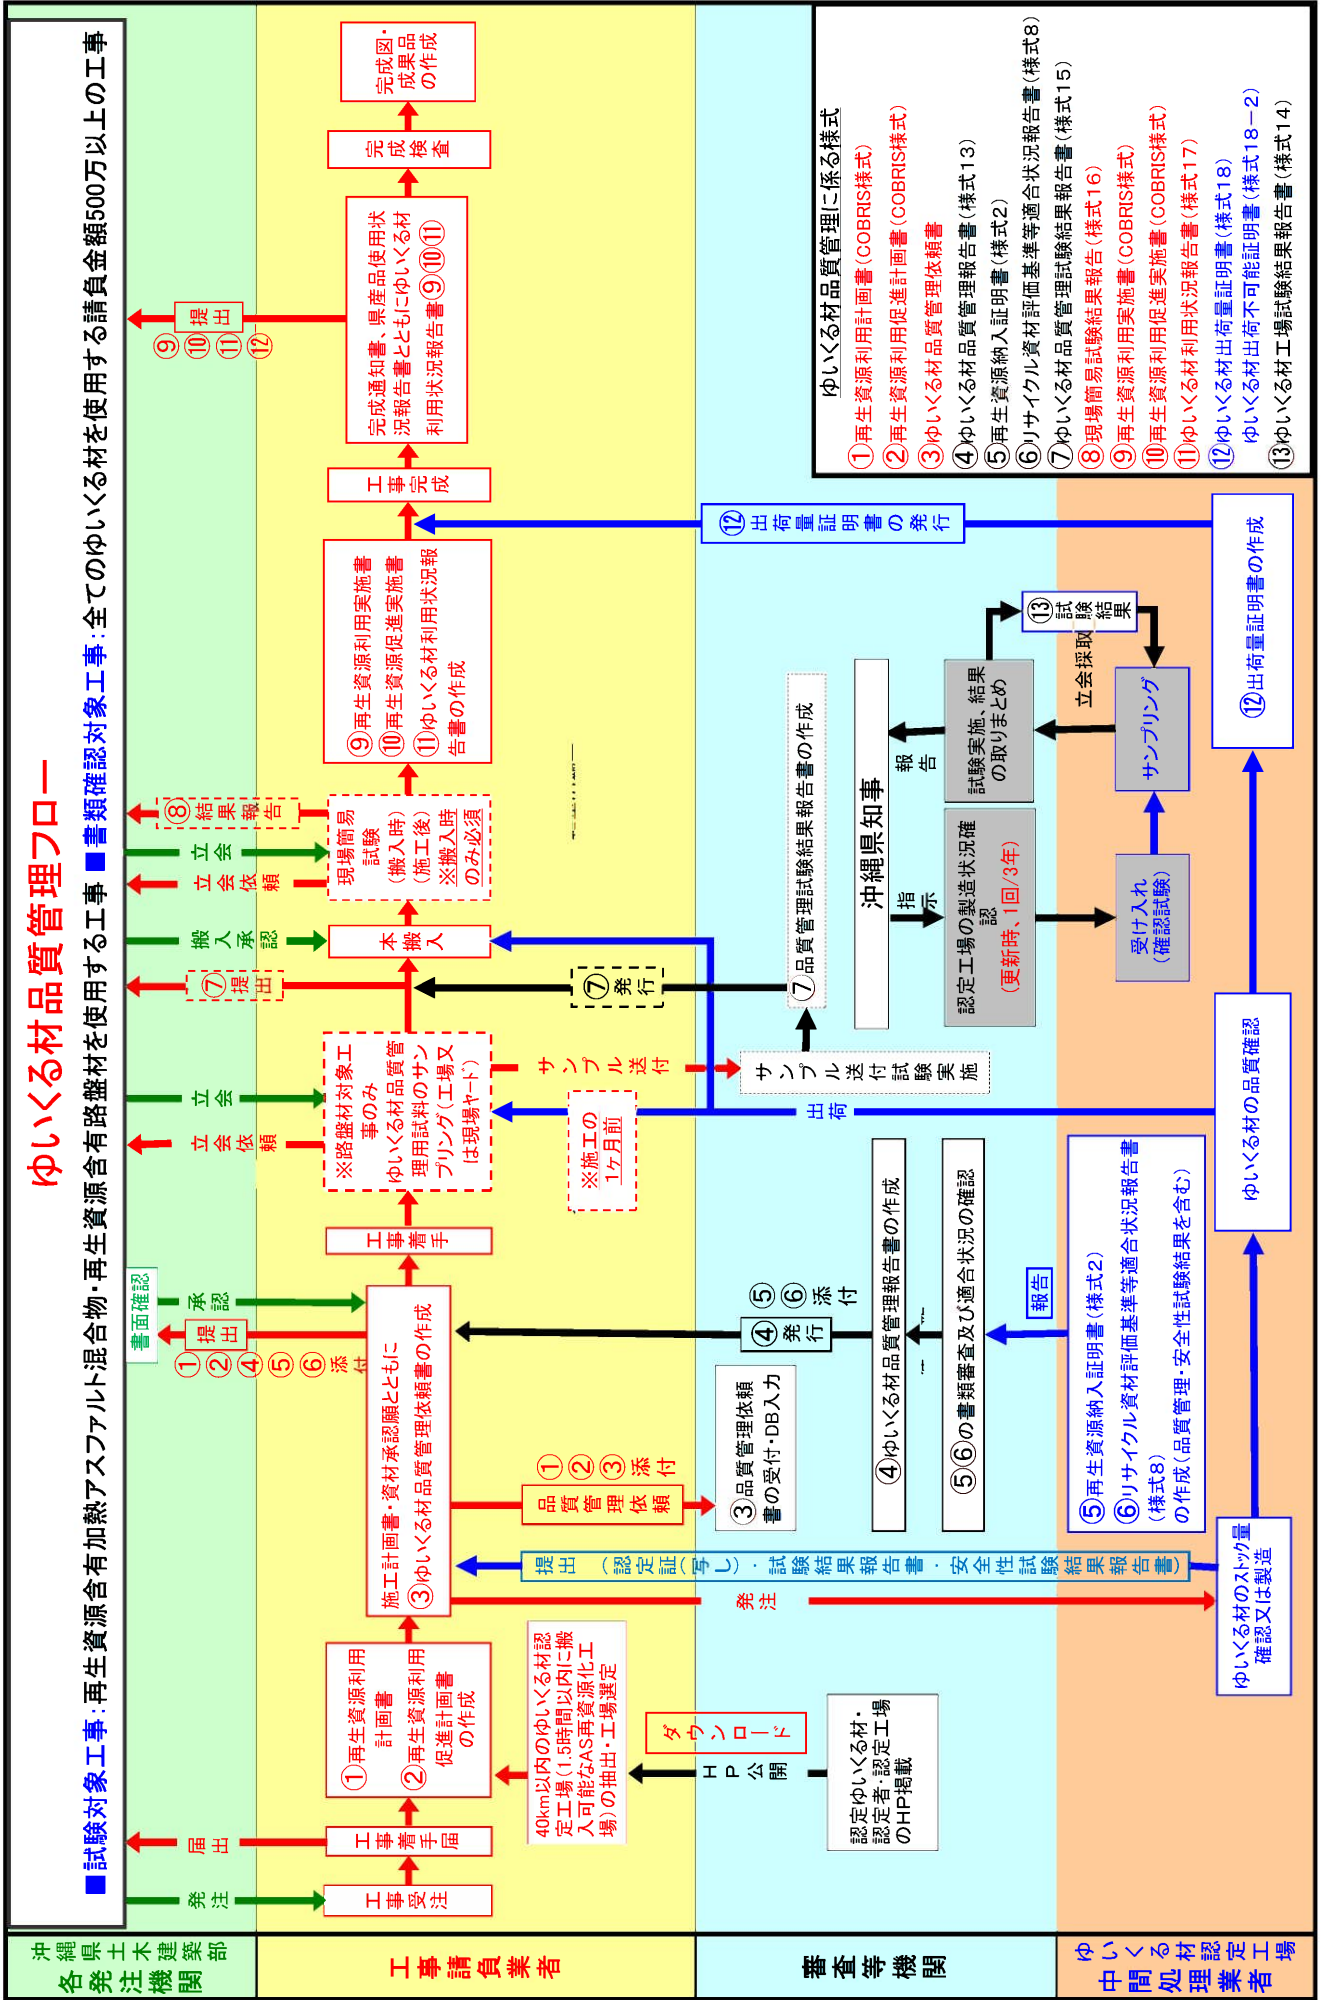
ゆいくる材品質管理フロー

■試験対象工事：再生資源含有加熱アスファルト混合物・再生資源含有路盤材を使用する工事 ■書類確認対象工事：全てのゆいくる材を使用する請負金額500万以上の工事

沖縄県土木建築部 各発注機関

工事請負業者

審査等機関

ゆいくる材認定工場 中間処理業者

発注

工事受注

届出

工事着手届

①再生資源利用計画書
②再生資源利用促進計画書の作成

40km以内のゆいくる材認定工場（1.5時間以内に搬入可能なAS再資源化工場）の抽出・工場選定

ダウンロード

HP公開

認定ゆいくる材・認定者・認定工場のHP掲載

施工計画書・資材承認願とともに③ゆいくる材品質管理依頼書の作成

発注

ゆいくる材のストック量確認又は製造

提出（認定証（写し）・試験結果報告書・安全性試験結果報告書）

①②③添付

品質管理依頼

③品質管理依頼書の受付・DB入力

①②④⑤⑥添付

提出

承認

書面確認

④発行

⑤⑥添付

④ゆいくる材品質管理報告書の作成

⑤⑥の書類審査及び適合状況の確認

報告

⑤再生資源納入証明書（様式2）
⑥リサイクル資材評価基準等適合状況報告書（様式8）の作成（品質管理・安全性試験結果を含む）

工事着手

立会依頼

立会

※路盤材対象工事のみ ゆいくる材品質管理用試料のサンプリング（工場又は現場ヤード）

※施工の1ヶ月前

サンプル送付

サンプル送付試験実施

出荷

ゆいくる材の品質確認

⑦提出

⑦発行

⑦品質管理試験結果報告書の作成

搬入承認

本搬入

立会依頼

立会

現場簡易試験（搬入時）（施工後）※搬入時のみ必須

⑧結果報告

沖縄県知事

指示

報告

認定工場の製造状況確認（更新時、1回/3年）

受け入れ（確認試験）

サンプリング

試験実施、結果の取りまとめ

立会採取

⑬試験結果

⑨再生資源利用実施書
⑩再生資源利用促進実施書
⑪ゆいくる材利用状況報告書の作成

⑫出荷量証明書の発行

⑫出荷量証明書の作成

工事完成

完成通知書、県産品使用状況報告書とともにゆいくる材利用状況報告書⑨⑩⑪

提出

⑨⑩⑪⑫

完成検査

完成図・成果品の作成

ゆいくる材品質管理に係る様式
①再生資源利用計画書（COBRIS様式）
②再生資源利用促進計画書（COBRIS様式）
③ゆいくる材品質管理依頼書
④ゆいくる材品質管理報告書（様式13）
⑤再生資源納入証明書（様式2）
⑥リサイクル資材評価基準等適合状況報告書（様式8）
⑦ゆいくる材品質管理試験結果報告書（様式15）
⑧現場簡易試験結果報告（様式16）
⑨再生資源利用実施書（COBRIS様式）
⑩再生資源利用促進実施書（COBRIS様式）
⑪ゆいくる材利用状況報告書（様式17）
⑫ゆいくる材出荷量証明書（様式18）
ゆいくる材出荷不可能証明書（様式18－2）
⑬ゆいくる材工場試験結果報告書（様式14）